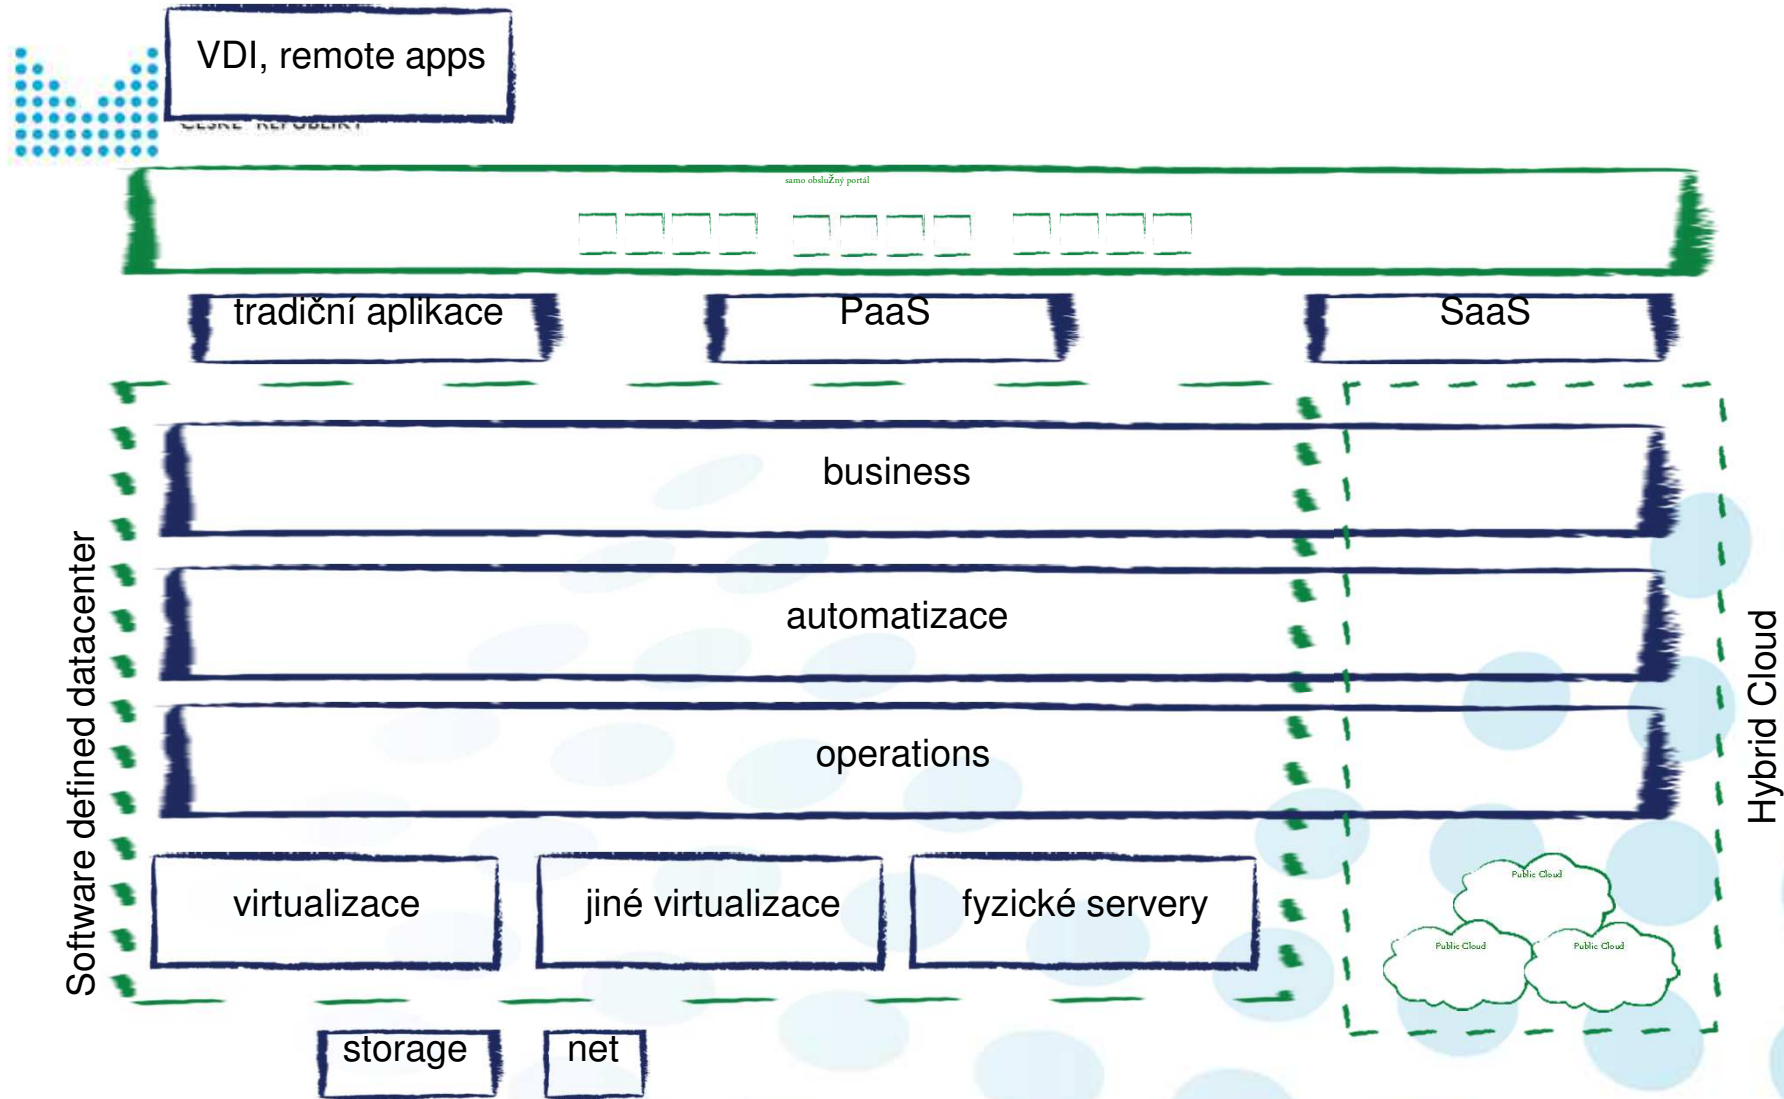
VDI, remote apps

samo obslužný portál

tradiční aplikace

PaaS

SaaS

business

automatizace

operations

virtualizace

jiné virtualizace

fyzické servery

storage

net

Software defined datacenter

Hybrid Cloud

Public Cloud

Public Cloud

Public Cloud